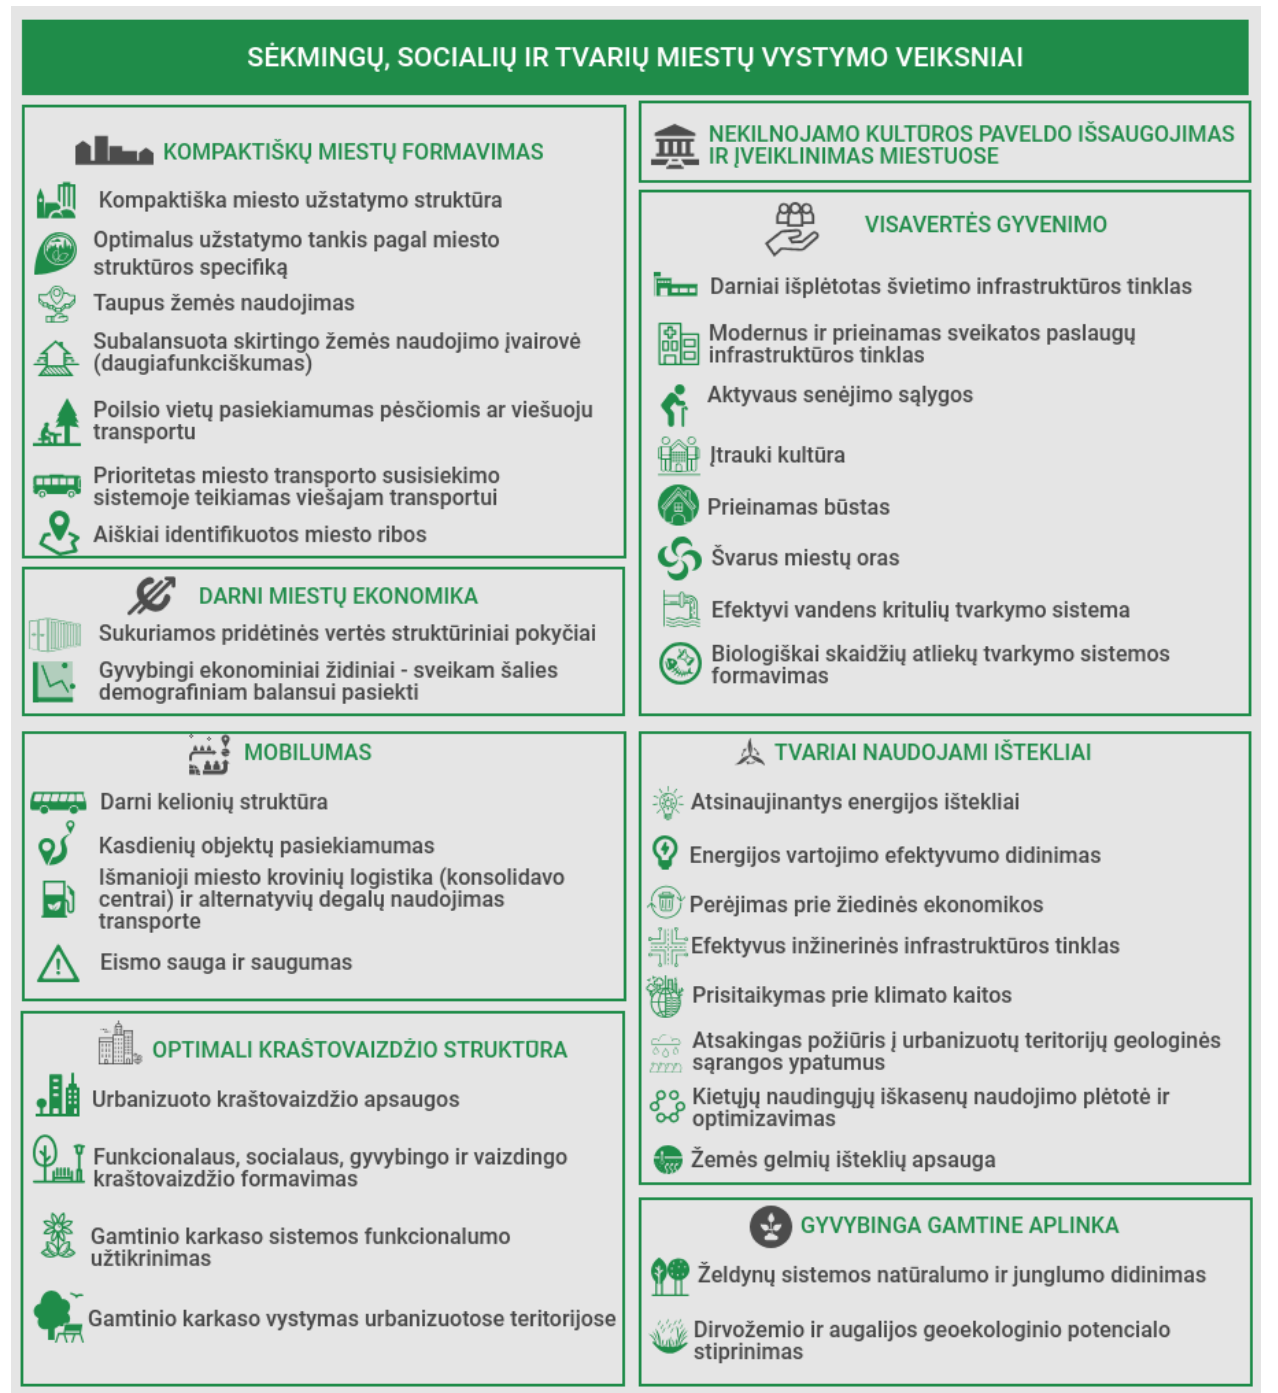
SĖKMINGŲ, SOCIALIŲ IR TVARIŲ MIESTŲ VYSTYMO VEIKSNIAI

KOMPAKTIŠKŲ MIESTŲ FORMAVIMAS

Kompaktiška miesto užstatymo struktūra

Optimalus užstatymo tankis pagal miesto struktūros specifiką

Taupus žemės naudojimas

Subalansuota skirtingo žemės naudojimo įvairovė (daugiafunkciškumas)

Poilsio vietų pasiekiamumas pėsčiomis ar viešuoju transportu

Prioritetas miesto transporto susisiekimo sistemoje teikiamas viešajam transportui

Aiškiai identifikuotos miesto ribos

DARNI MIESTŲ EKONOMIKA

Sukuriamos pridėtinės vertės struktūriniai pokyčiai

Gyvybingi ekonominiai židiniai - sveikam šalies demografiniam balansui pasiekti

MOBILUMAS

Darni kelionių struktūra

Kasdienių objektų pasiekiamumas

Išmanioji miesto krovinių logistika (konsolidavo centrai) ir alternatyvių degalų naudojimas transporte

Eismo sauga ir saugumas

OPTIMALI KRAŠTOVAIZDŽIO STRUKTŪRA

Urbanizuoto kraštovaizdžio apsaugos

Funkcionalaus, socialaus, gyvybingo ir vaizdingo kraštovaizdžio formavimas

Gamtinio karkaso sistemos funkcionalumo užtikrinimas

Gamtinio karkaso vystymas urbanizuotose teritorijose

NEKILNOJAMO KULTŪROS PAVELDO IŠSAUGOJIMAS IR ĮVEIKLINIMAS MIESTUOSE

VISAVERTĖS GYVENIMO

Darniai išplėtotas švietimo infrastruktūros tinklas

Modernus ir prieinamas sveikatos paslaugų infrastruktūros tinklas

Aktyvaus senėjimo sąlygos

Įtrauki kultūra

Prieinamas būstas

Švarus miestų oras

Efektyvi vandens kritulių tvarkymo sistema

Biologiškai skaidžių atliekų tvarkymo sistemos formavimas

TVARIAI NAUDOJAMI IŠTEKLIAI

Atsinaujinantys energijos ištekliai

Energijos vartojimo efektyvumo didinimas

Perėjimas prie žiedinės ekonomikos

Efektyvus inžinerinės infrastruktūros tinklas

Prisitaikymas prie klimato kaitos

Atsakingas požiūris į urbanizuotų teritorijų geologinės sąrangos ypatumus

Kietųjų naudingųjų iškasenų naudojimo plėtotė ir optimizavimas

Žemės gelmių išteklių apsauga

GYVYBINGA GAMTINE APLINKA

Želdynų sistemos natūralumo ir junglumo didinimas

Dirvožemio ir augalijos geoekologinio potencialo stiprinimas